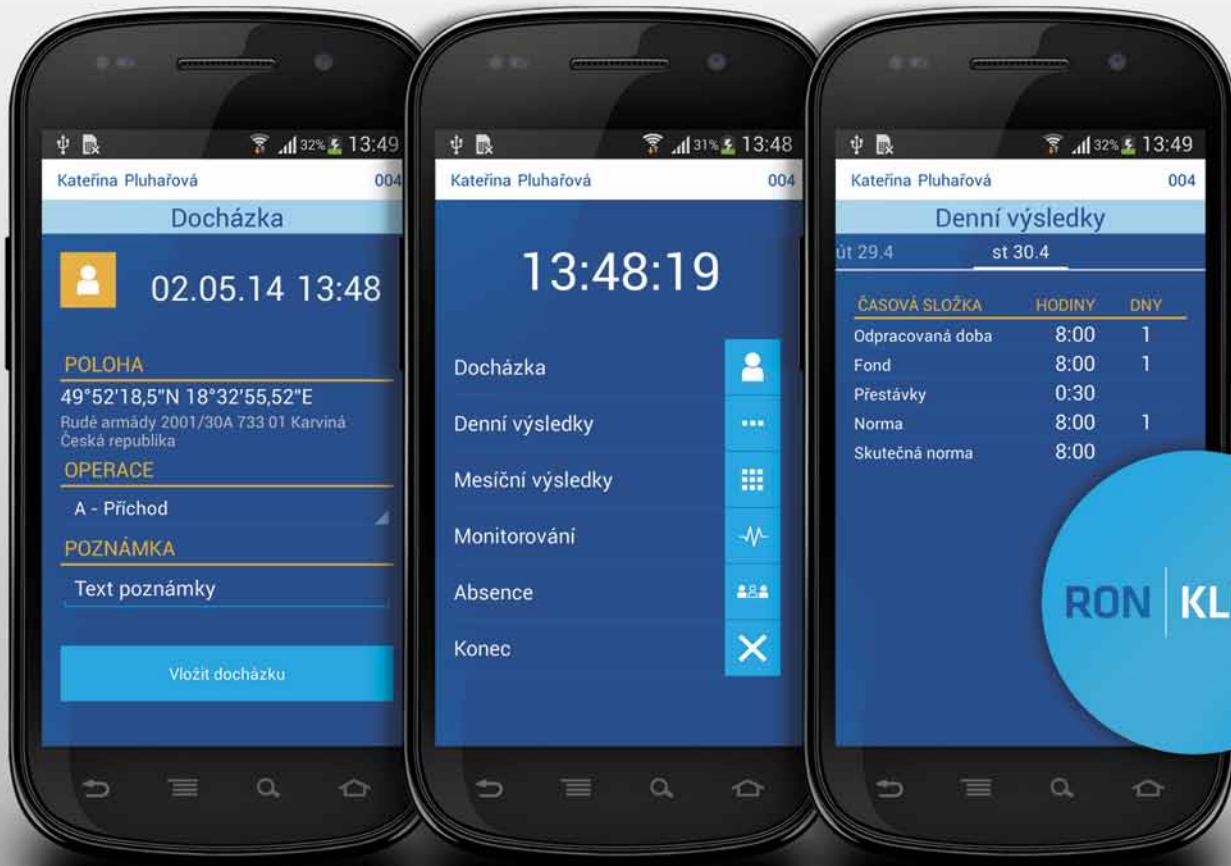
32% 13:49
Kateřina Pluhařová
004
Docházka
02.05.14 13:48
POLOHA
49°52'18,5"N 18°32'55,52"E
Rudé armády 2001/30A 733 01 Karviná
Česká republika
OPERACE
A - Příchod
POZNÁMKA
Text poznámky
Vložit docházku

31% 13:48
Kateřina Pluhařová
004
13:48:19
Docházka
Denní výsledky
Mesíční výsledky
Monitorování
Absence
Konec

32% 13:49
Kateřina Pluhařová
004
Denní výsledky
út 29.4
st 30.4

| ČASOVÁ SLOŽKA | HODINY | DNY |
|---|---|---|
| Odpracovaná doba | 8:00 | 1 |
| Fond | 8:00 | 1 |
| Přestávky | 0:30 | |
| Norma | 8:00 | 1 |
| Skutečná norma | 8:00 | |

RON KL